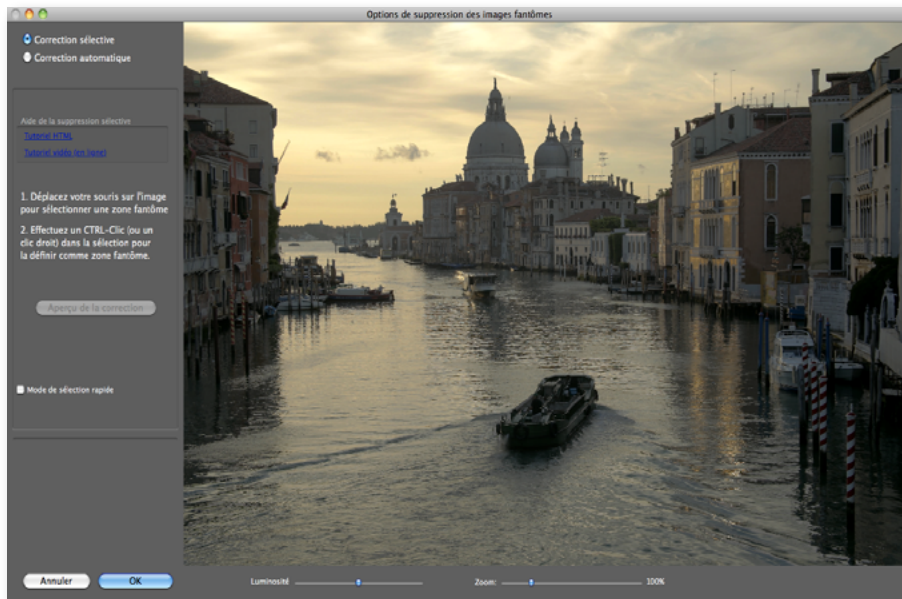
Options de suppression des images fantômes

Correction sélective
Correction automatique

Aide de la suppression sélective
Tutoriel HTML
Tutoriel vidéo (en ligne)

1. Déplacez votre souris sur l'image pour sélectionner une zone fantôme

2. Effectuez un CTRL-Clic (ou un clic droit) dans la sélection pour la définir comme zone fantôme.

Aperçu de la correction

Mode de sélection rapide

Annuler
OK

Luminosité
Zoom:
100%